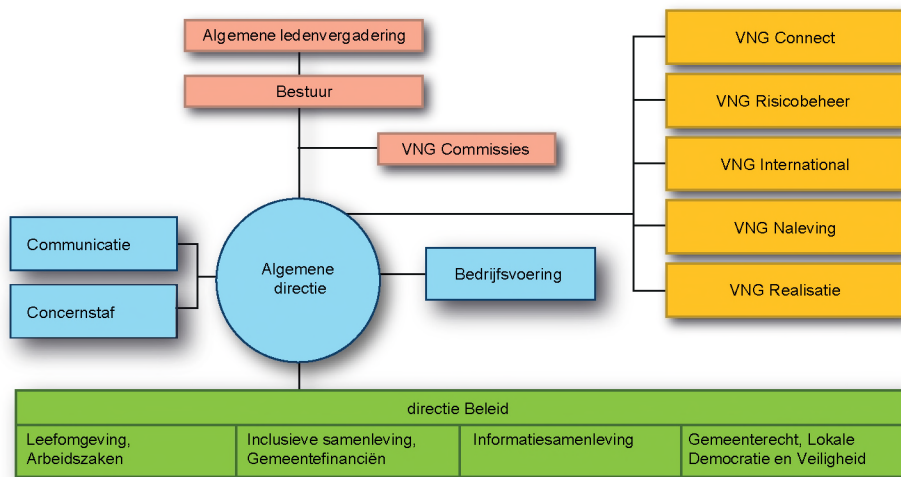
Algemene ledenvergadering

Bestuur

VNG Commissies

VNG Connect

VNG Risicobeheer

VNG International

VNG Naleving

VNG Realisatie

Communicatie

Concernstaf

Algemene directie

Bedrijfsvoering

directie Beleid

| Leefomgeving, Arbeidszaken | Inclusieve samenleving, Gemeentefinanciën | Informatiesamenleving | Gemeenterecht, Lokale Democratie en Veiligheid |